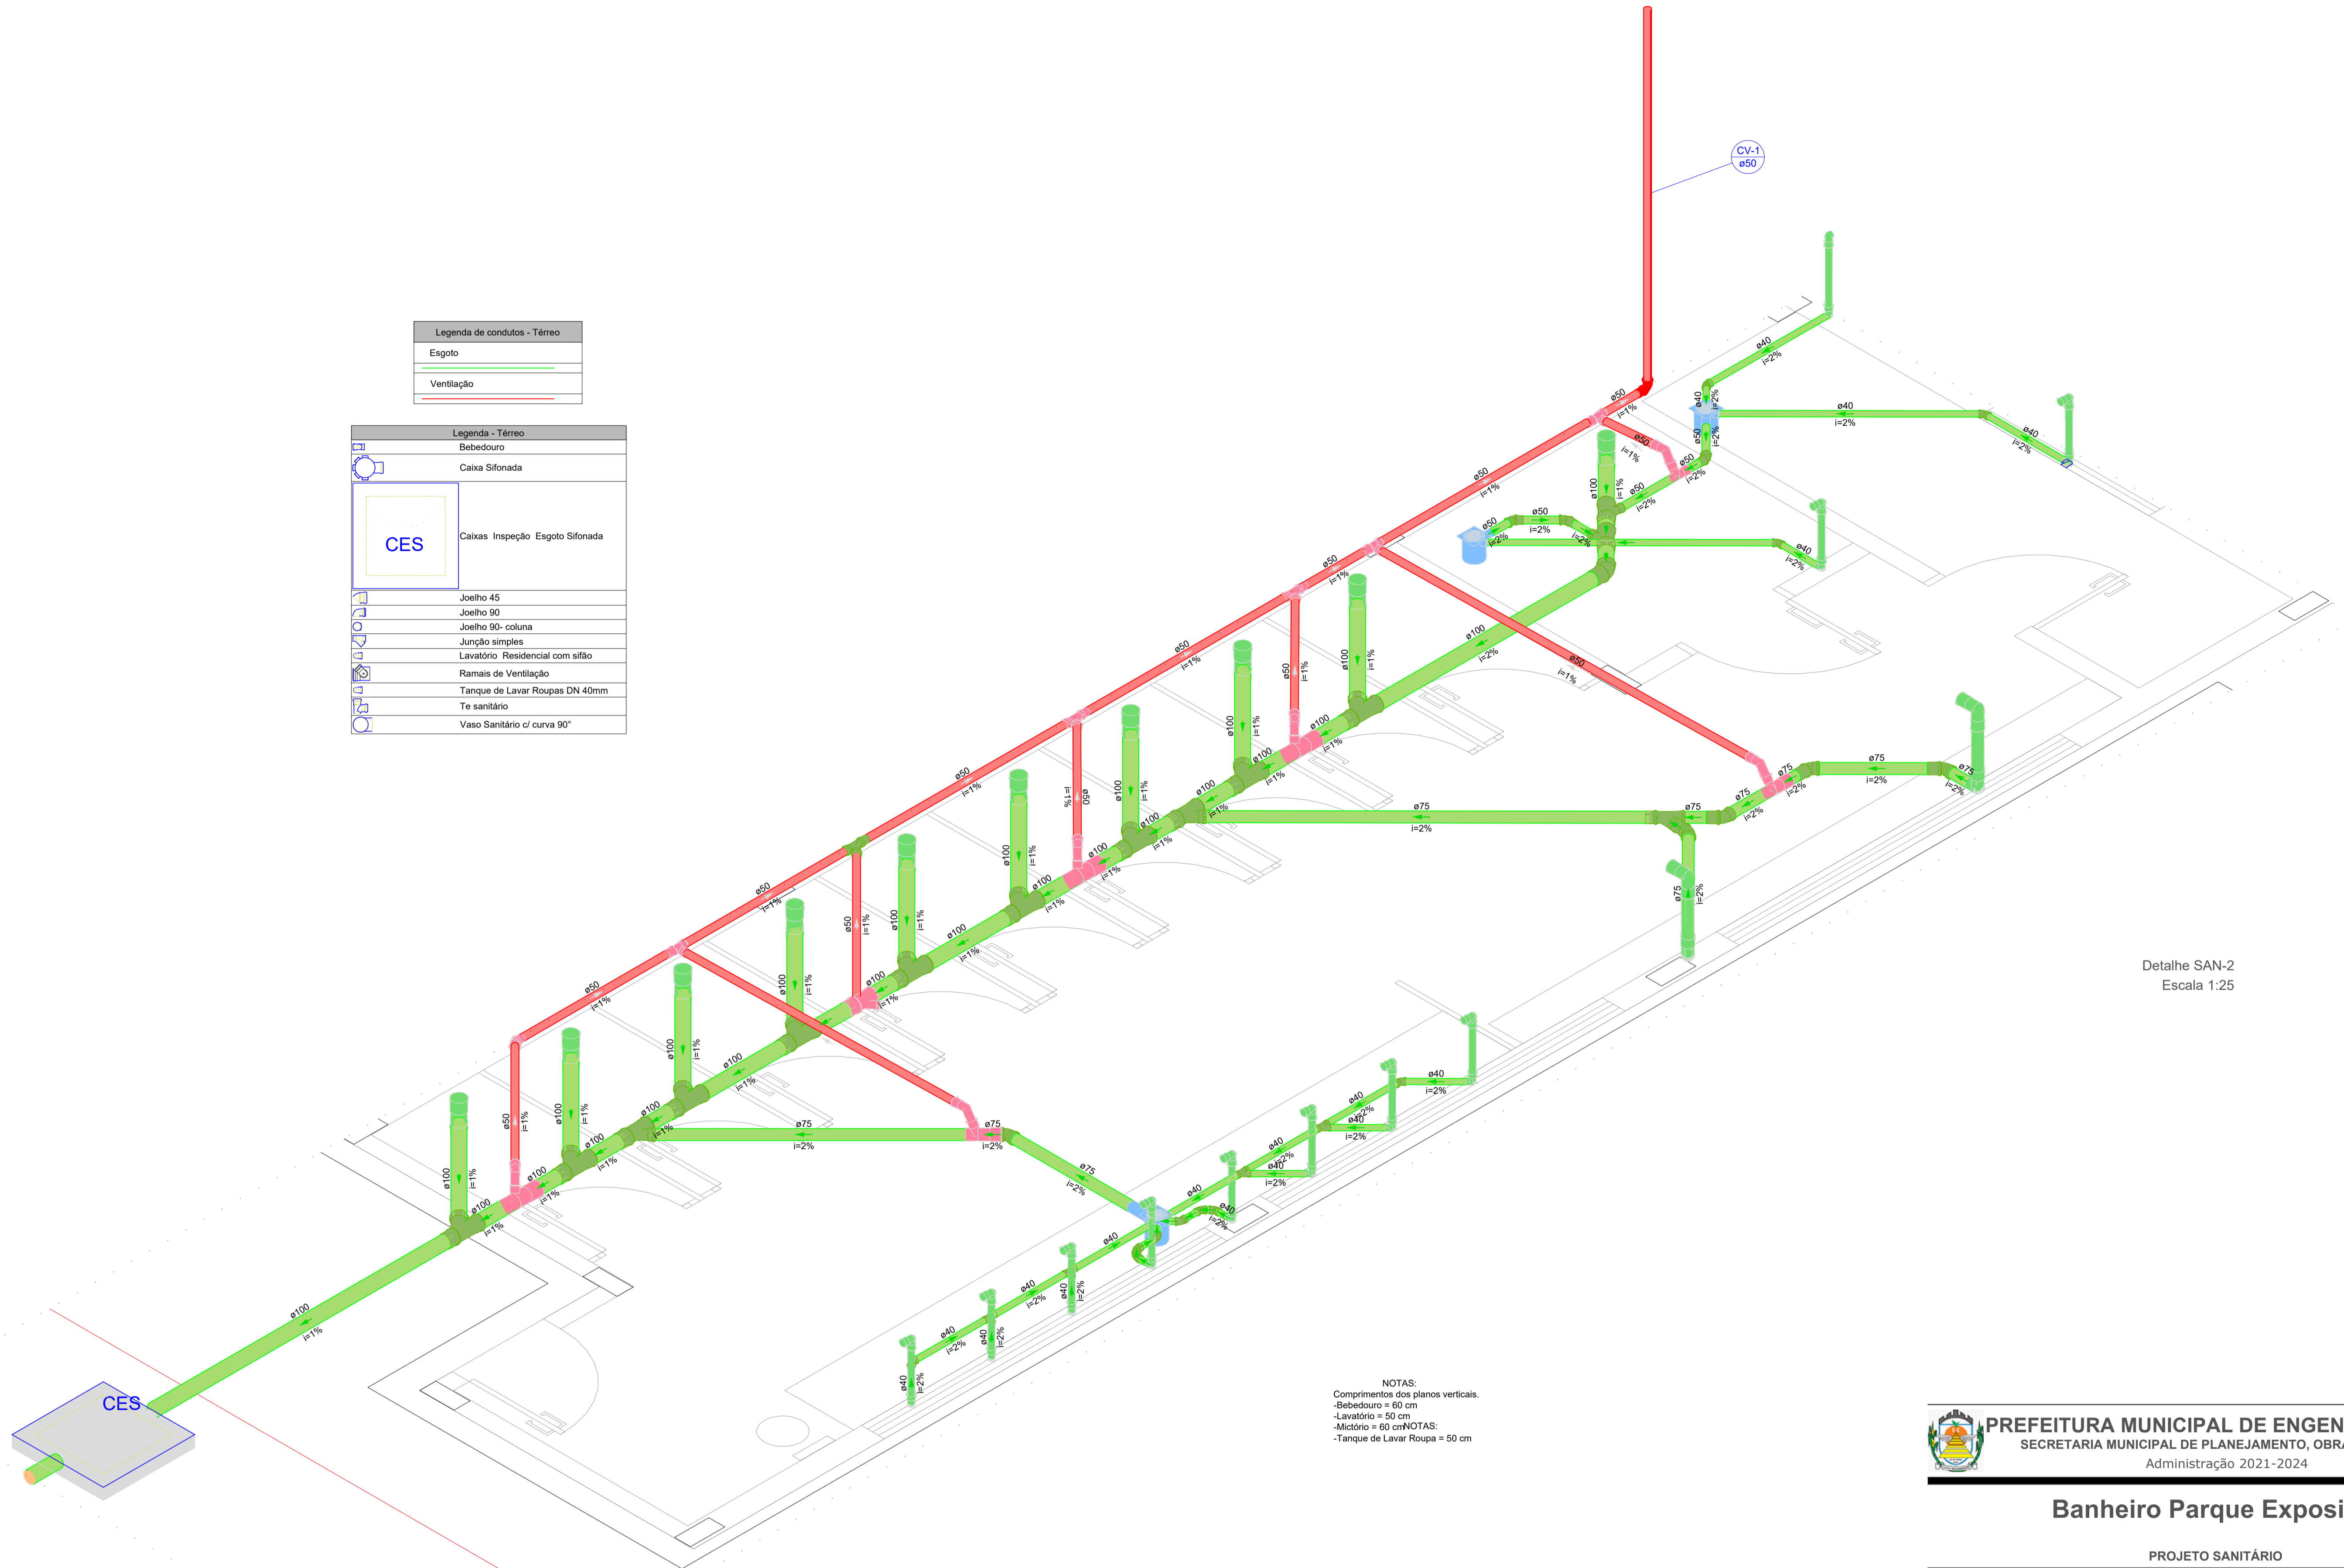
CV-1
ø50

Legenda de condutos - Térreo
Esgoto
Ventilação

Legenda - Térreo
Bebedouro
Caixa Sifonada
CES
Caixas Inspeção Esgoto Sifonada
Joelho 45
Joelho 90
Joelho 90- coluna
Junção simples
Lavatório Residencial com sifão
Ramais de Ventilação
Tanque de Lavar Roupas DN 40mm
Te sanitário
Vaso Sanitário c/ curva 90°

ø50 i=1%
ø100 i=1%
ø75 i=2%
ø40 i=2%
ø50 i=2%

CES

Detalhe SAN-2
Escala 1:25

NOTAS:
Comprimentos dos planos verticais.
-Bebedouro = 60 cm
-Lavatório = 50 cm
-Mictório = 60 cmNOTAS:
-Tanque de Lavar Roupa = 50 cm

PREFEITURA MUNICIPAL DE ENGEN
SECRETARIA MUNICIPAL DE PLANEJAMENTO, OBR
Administração 2021-2024

Banheiro Parque Exposi

PROJETO SANITÁRIO